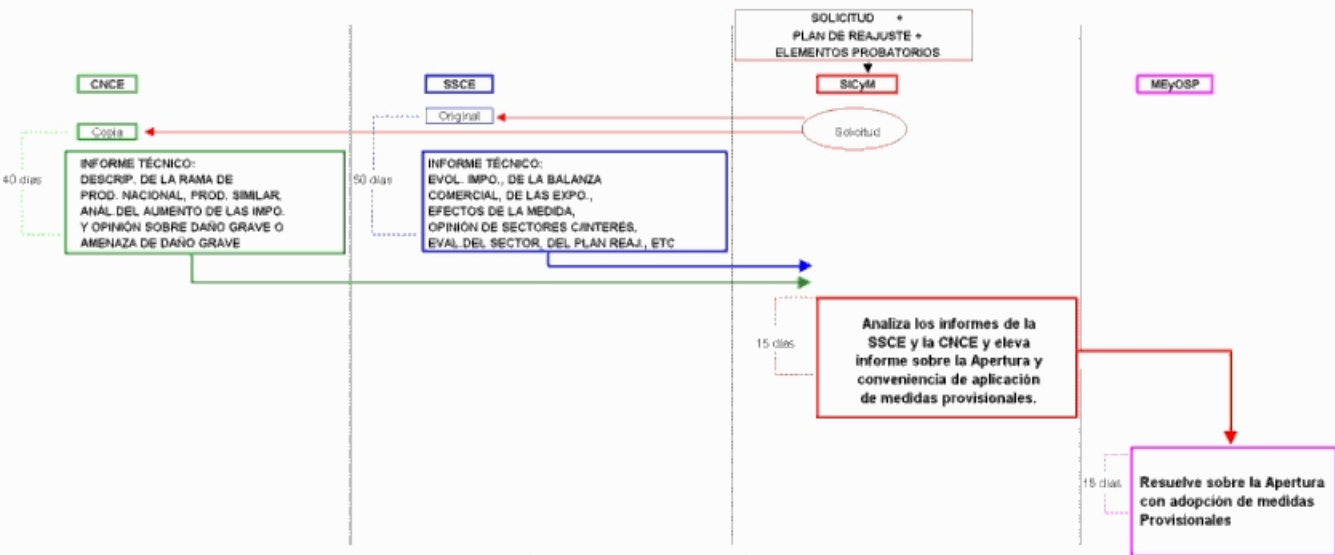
SOLICITUD +
PLAN DE REAJUSTE +
ELEMENTOS PROBATORIOS

CNCE

SSCE

SICyM

MEyOSP

Original

Solicitud

Copia

40 días

INFORME TÉCNICO:
DESCRIP. DE LA RAMA DE PROD. NACIONAL, PROD. SIMILAR, ANÁL.DEL AUMENTO DE LAS IMPO. Y OPINIÓN SOBRE DAÑO GRAVE O AMENAZA DE DAÑO GRAVE

50 días

INFORME TÉCNICO:
EVOL. IMPO., DE LA BALANZA COMERCIAL, DE LAS EXPO., EFECTOS DE LA MEDIDA, OPINIÓN DE SECTORES C/INTERÉS, EVAL.DEL SECTOR, DEL PLAN REAJ., ETC

15 días

Analiza los informes de la SSCE y la CNCE y eleva informe sobre la Apertura y conveniencia de aplicación de medidas provisionales.

15 días

Resuelve sobre la Apertura con adopción de medidas Provisionales